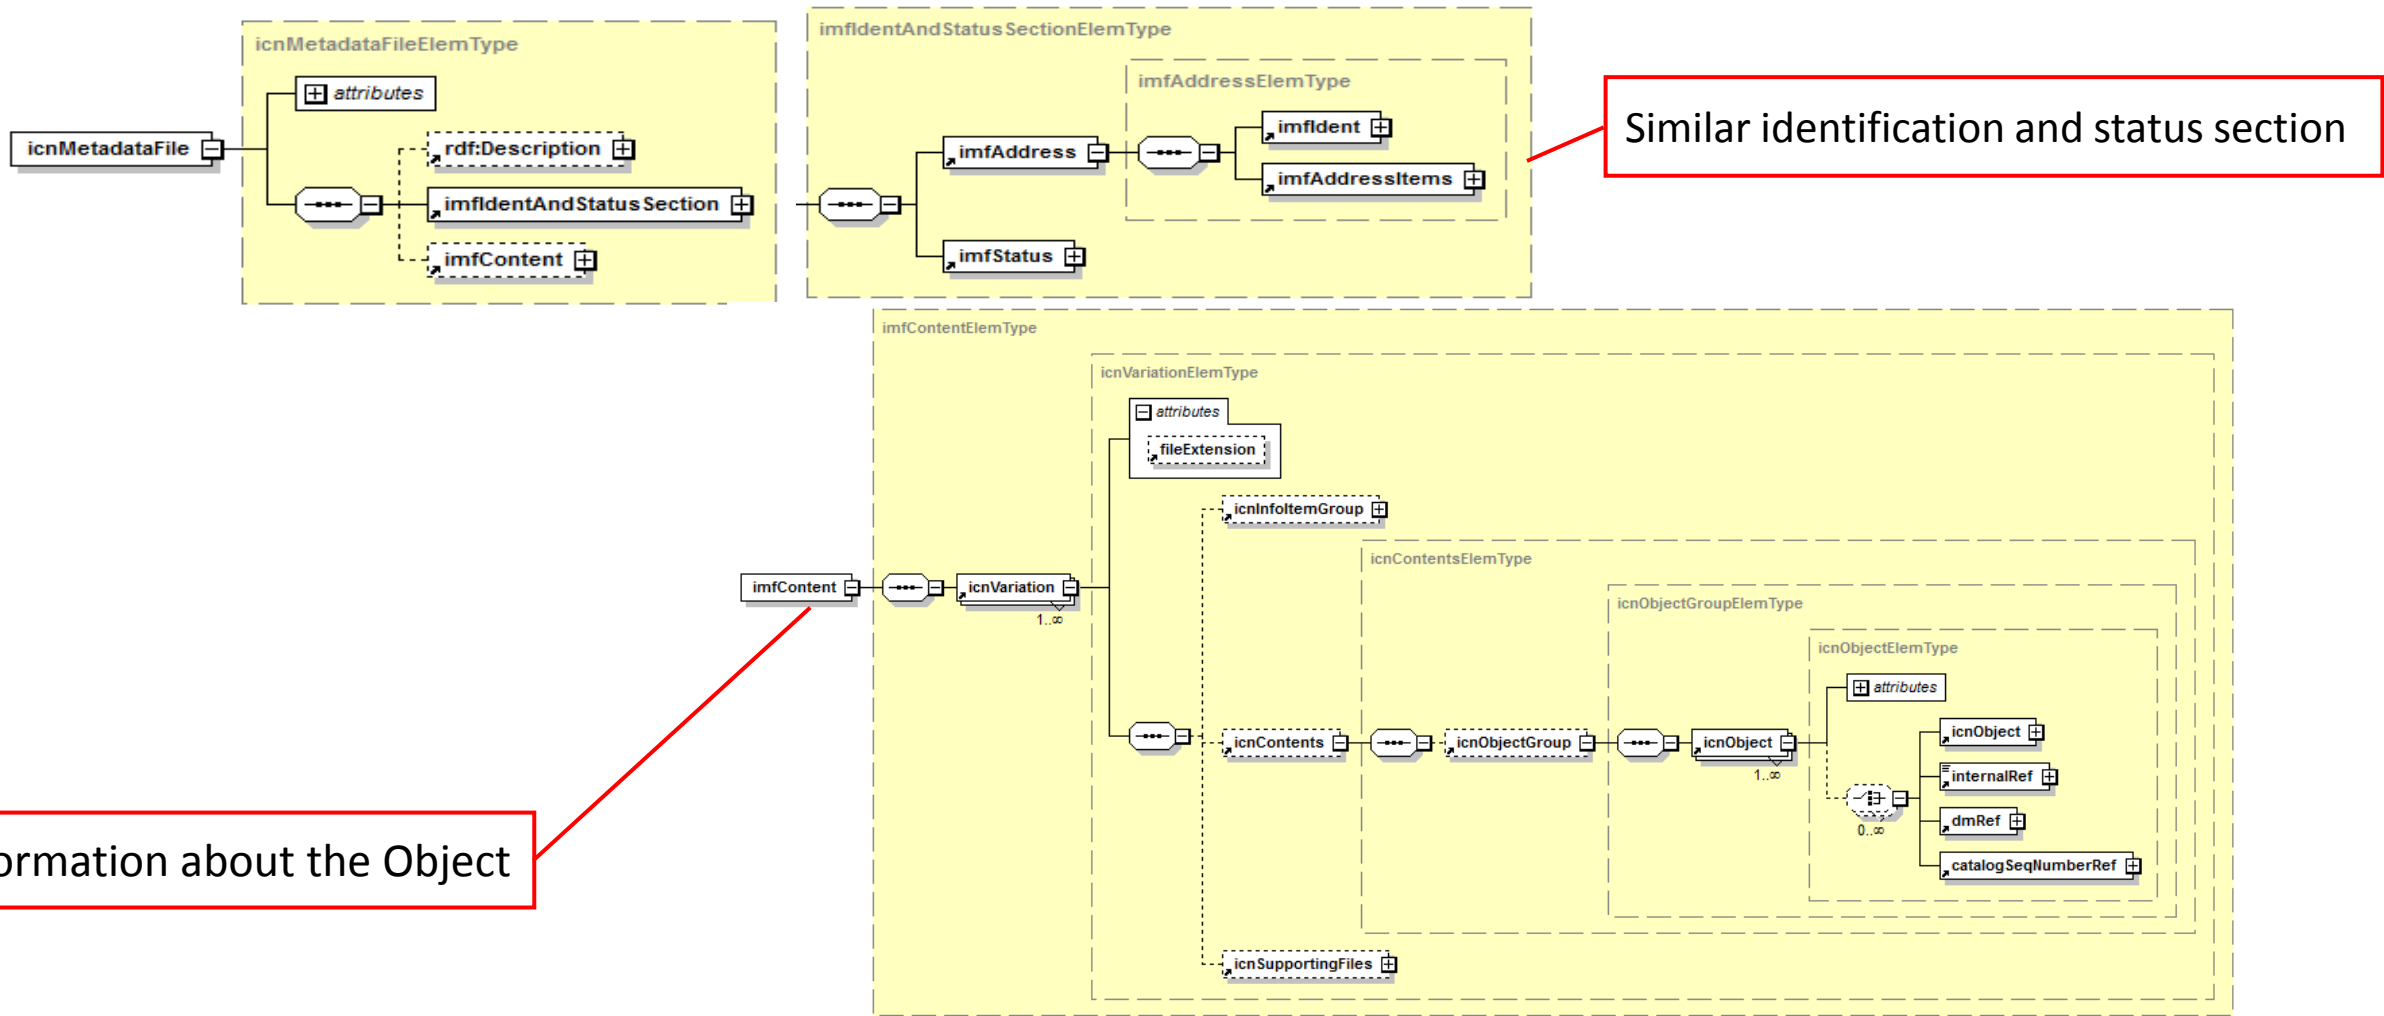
icnMetadataFileElemType

attributes

icnMetadataFile

rdf:Description

imfIdentAndStatusSection

imfContent

imfIdentAndStatusSectionElemType

imfAddressElemType

imfIdent

imfAddress

imfAddressItems

imfStatus

Similar identification and status section

imfContentElemType

icnVariationElemType

attributes

fileExtension

icnInfoItemGroup

icnContentsElemType

imfContent

icnVariation

1..∞

icnObjectGroupElemType

icnObjectElemType

attributes

icnObject

icnContents

icnObjectGroup

icnObject

1..∞

internalRef

0..∞

dmRef

catalogSeqNumberRef

ormation about the Object

icnSupportingFiles